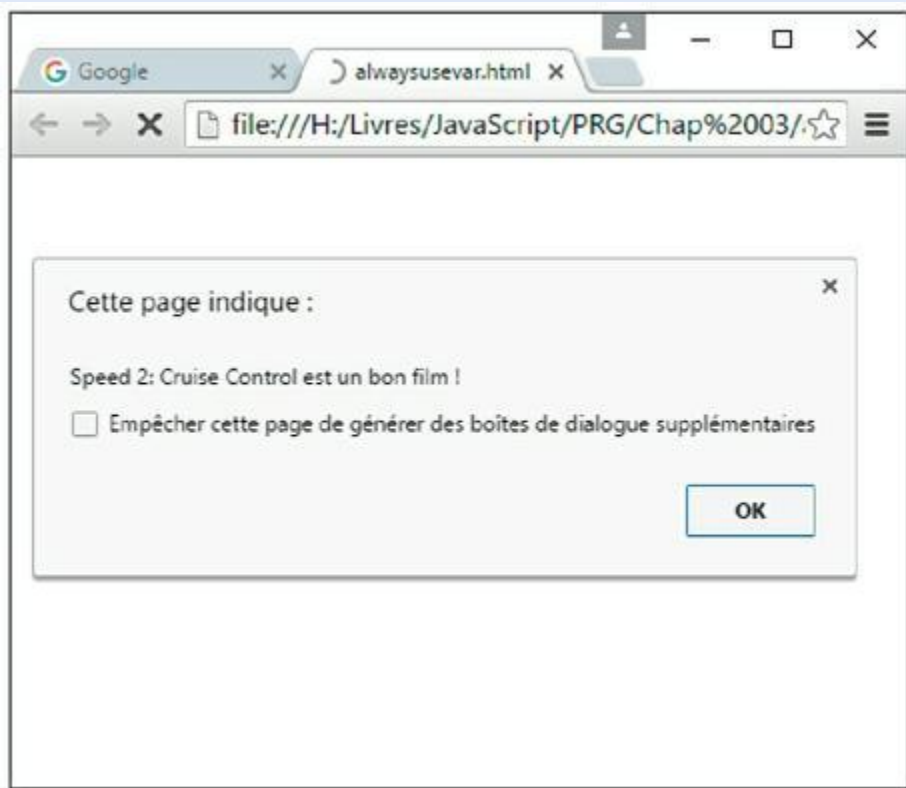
Google

alwaysusevar.html

file:///H:/Livres/JavaScript/PRG/Chap%2003/

Cette page indique :

Speed 2: Cruise Control est un bon film !

Empêcher cette page de générer des boîtes de dialogue supplémentaires

OK